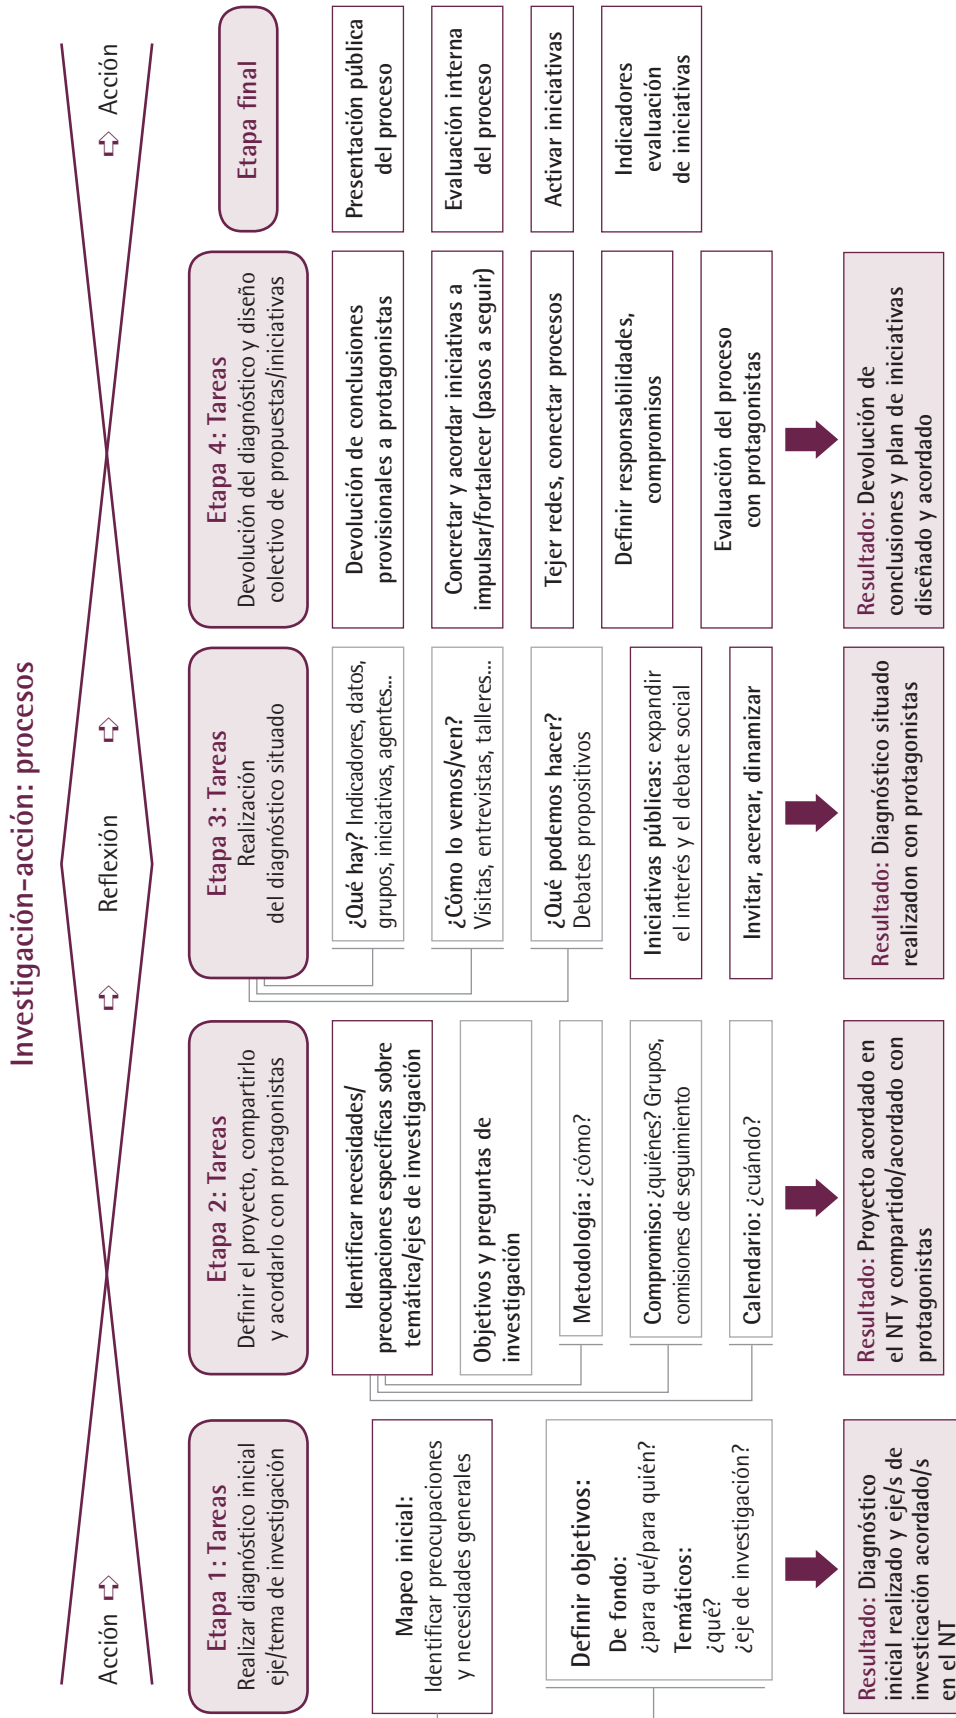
Investigación-acción: procesos

Acción

Reflexión

Acción

Etapa 1: Tareas
Realizar diagnóstico inicial eje/tema de investigación

Mapeo inicial:
Identificar preocupaciones y necesidades generales

Definir objetivos:
De fondo:
¿para qué/para quién?
Temáticos:
¿qué?
¿eje de investigación?

Resultado: Diagnóstico inicial realizado y eje/s de investigación acordado/s en el NT

Etapa 2: Tareas
Definir el proyecto, compartirlo y acordarlo con protagonistas

Identificar necesidades/preocupaciones específicas sobre temática/ejes de investigación

Objetivos y preguntas de investigación

Metodología: ¿cómo?

Compromiso: ¿quiénes? Grupos, comisiones de seguimiento

Calendario: ¿cuándo?

Resultado: Proyecto acordado en el NT y compartido/acordado con protagonistas

Etapa 3: Tareas
Realización del diagnóstico situado

¿Qué hay? Indicadores, datos, grupos, iniciativas, agentes...

¿Cómo lo vemos/ven? Visitas, entrevistas, talleres...

¿Qué podemos hacer? Debates propositivos

Iniciativas públicas: expandir el interés y el debate social

Invitar, acercar, dinamizar

Resultado: Diagnóstico situado realizadon con protagonistas

Etapa 4: Tareas
Devolución del diagnóstico y diseño colectivo de propuestas/iniciativas

Devolución de conclusiones provisionales a protagonistas

Concretar y acordar iniciativas a impulsar/fortalecer (pasos a seguir)

Tejer redes, conectar procesos

Definir responsabilidades, compromisos

Evaluación del proceso con protagonistas

Resultado: Devolución de conclusiones y plan de iniciativas diseñado y acordado

Etapa final

Presentación pública del proceso

Evaluación interna del proceso

Activar iniciativas

Indicadores evaluación de iniciativas